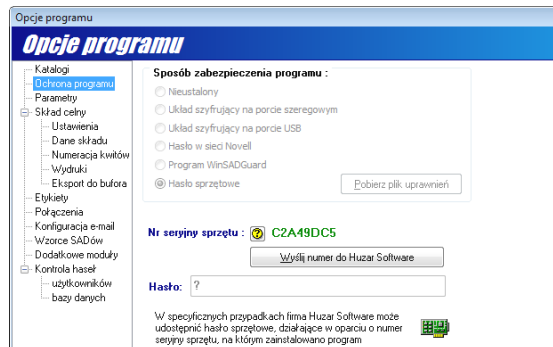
Opcje programu

Opcje programu

Katalogi
Ochrona programu
Parametry
Skład celny
Ustawienia
Dane składu
Numeracja kwitów
Wydruki
Eksport do bufora
Etykiety
Połączenia
Konfiguracja e-mail
Wzorce SADów
Dodatkowe moduły
Kontrola haseł
użytkowników
bazy danych

Sposób zabezpieczenia programu :
Nieustalony
Układ szyfrujący na porcie szeregowym
Układ szyfrujący na porcie USB
Hasło w sieci Novell
Program WinSADGuard
Hasło sprzętowe
Pobierz plik uprawnień

Nr seryjny sprzętu : C2A49DC5
Wyślij numer do Huzar Software

Hasło: ?

W specyficznych przypadkach firma Huzar Software może udostępnić hasło sprzętowe, działające w oparciu o numer seryjny sprzętu, na którym zainstalowano program